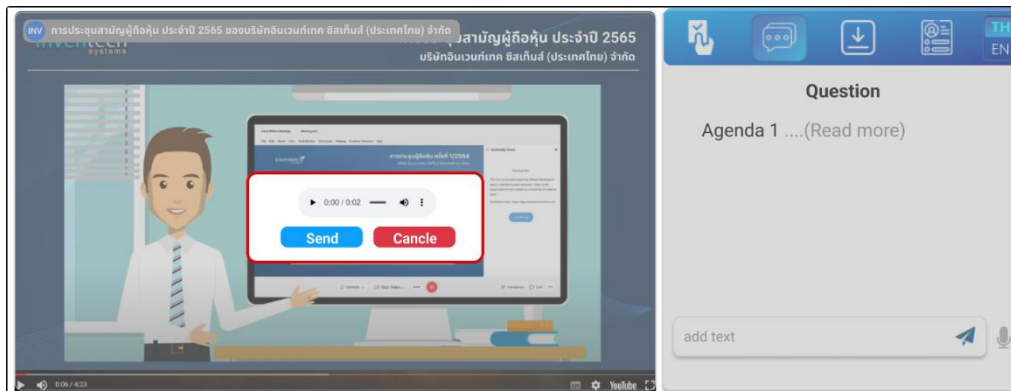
INV การประชุมสามัญผู้ถือหุ้น ประจำปี 2565 ของบริษัทอินเวนท์เทค ซิสเท็มส์ (ประเทศไทย) จำกัด

inventech systems

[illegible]สามัญผู้ถือหุ้น ประจำปี 2565
บริษัทอินเวนท์เทค ซิสเท็มส์ (ประเทศไทย) จำกัด

0:00 / 0:02

Send Cancle

0:06 / 4:23

YouTube

TH
EN

Question

Agenda 1 ....(Read more)

add text